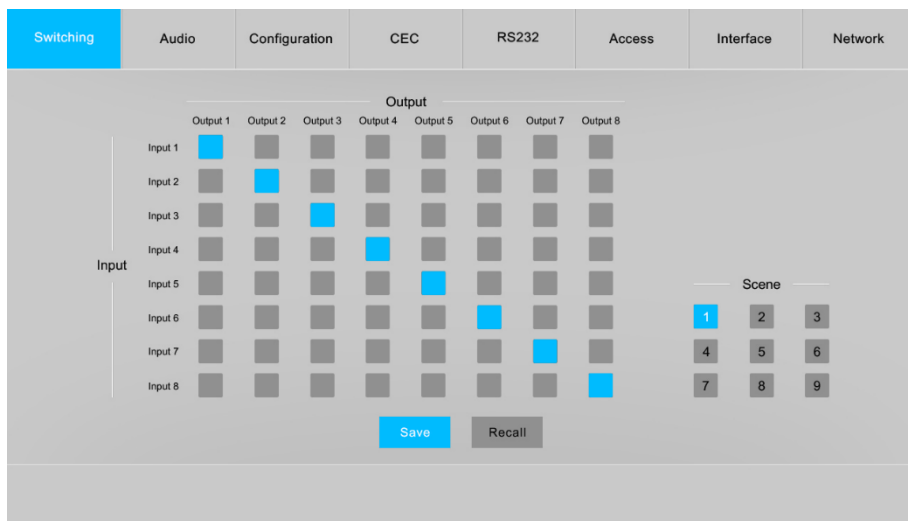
Switching Audio Configuration CEC RS232 Access Interface Network

Output

Output 1 Output 2 Output 3 Output 4 Output 5 Output 6 Output 7 Output 8

Input

Input 1
Input 2
Input 3
Input 4
Input 5
Input 6
Input 7
Input 8

Scene

1 2 3
4 5 6
7 8 9

Save Recall